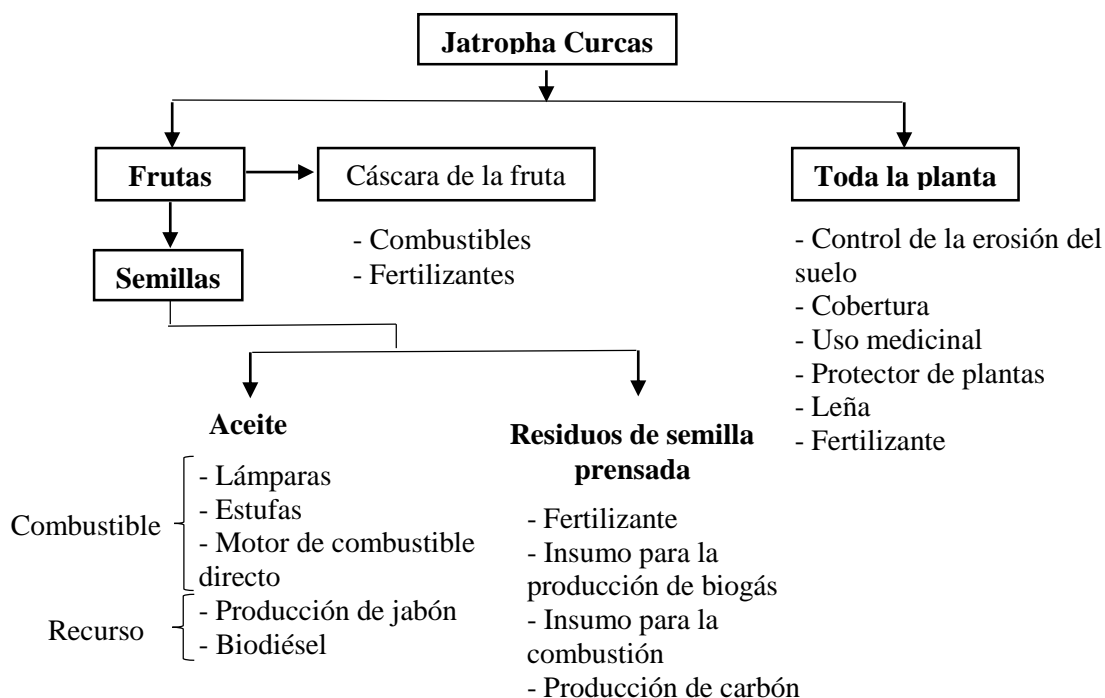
Jatropha Curcas

Frutas

Cáscara de la fruta

- Combustibles
- Fertilizantes

Toda la planta

- Control de la erosión del suelo
- Cobertura
- Uso medicinal
- Protector de plantas
- Leña
- Fertilizante

Semillas

Aceite

Combustible
- Lámparas
- Estufas
- Motor de combustible directo

Recurso
- Producción de jabón
- Biodiésel

Residuos de semilla prensada

- Fertilizante
- Insumo para la producción de biogás
- Insumo para la combustión
- Producción de carbón